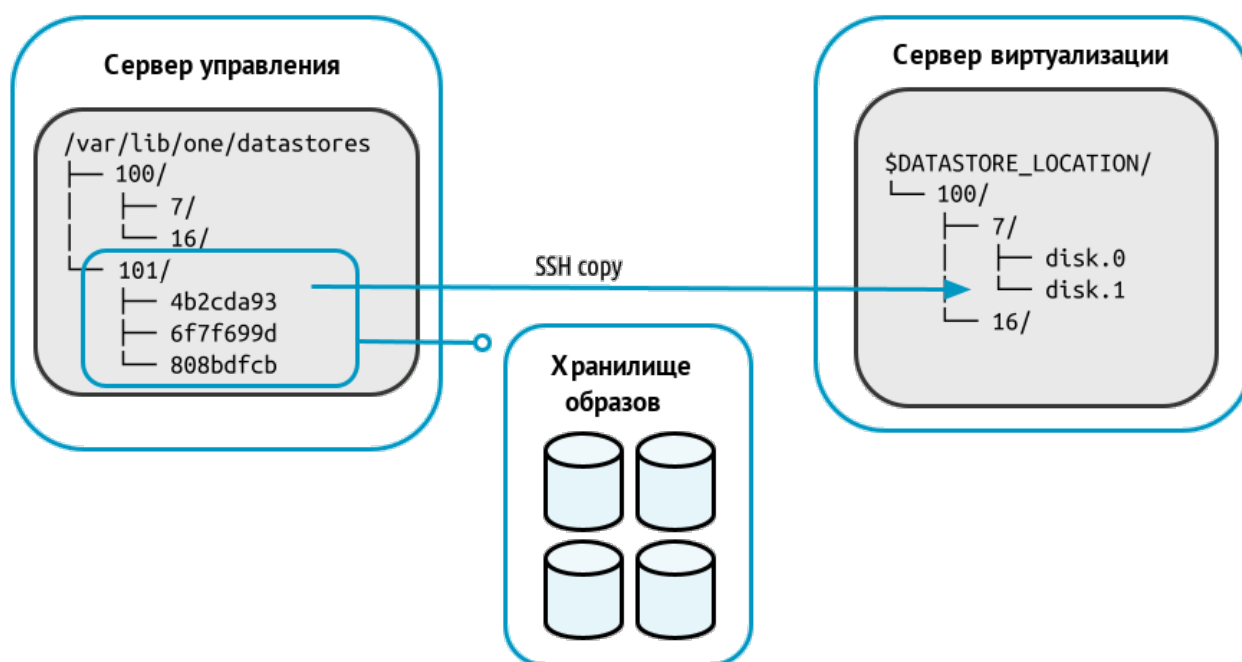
Сервер управления

/var/lib/one/datastores
├── 100/
│   ├── 7/
│   └── 16/
└── 101/
    ├── 4b2cda93
    ├── 6f7f699d
    └── 808bdfcb

SSH copy

Сервер виртуализации

$DATASTORE_LOCATION/
└── 100/
    ├── 7/
    │   ├── disk.0
    │   └── disk.1
    └── 16/

Хранилище образов